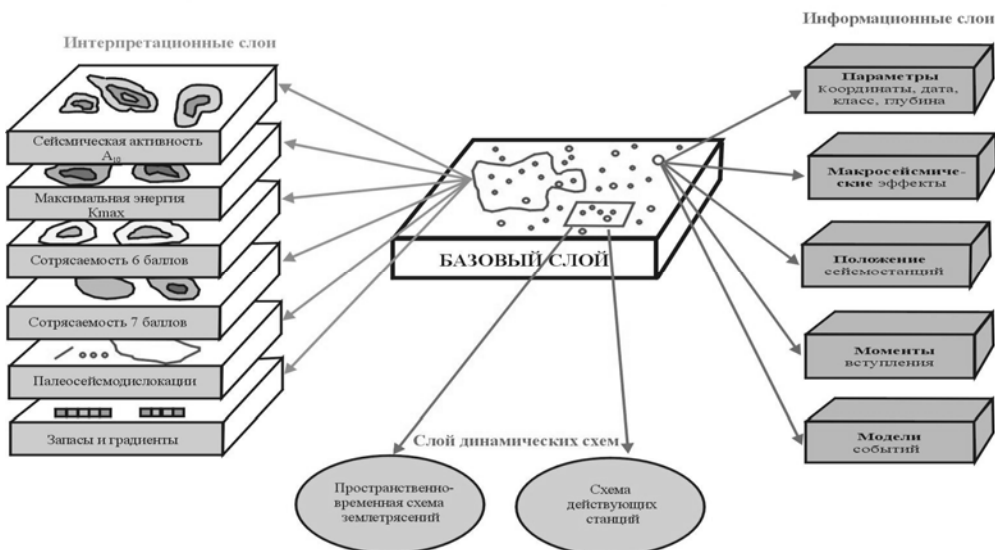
Интерпретационные слои

Информационные слои

Сейсмическая активность $A_{10}$

Максимальная энергия Kmax

Сотрясаемость 6 баллов

Сотрясаемость 7 баллов

Палеосейсмодислокации

Запасы и градиенты

БАЗОВЫЙ СЛОЙ

Параметры
Координаты, дата, класс, глубина

Макросейсмические эффекты

Положение сейсмостанций

Моменты вступления

Модели событий

Слой динамических схем

Пространственно-временная схема землетрясений

Схема действующих станций